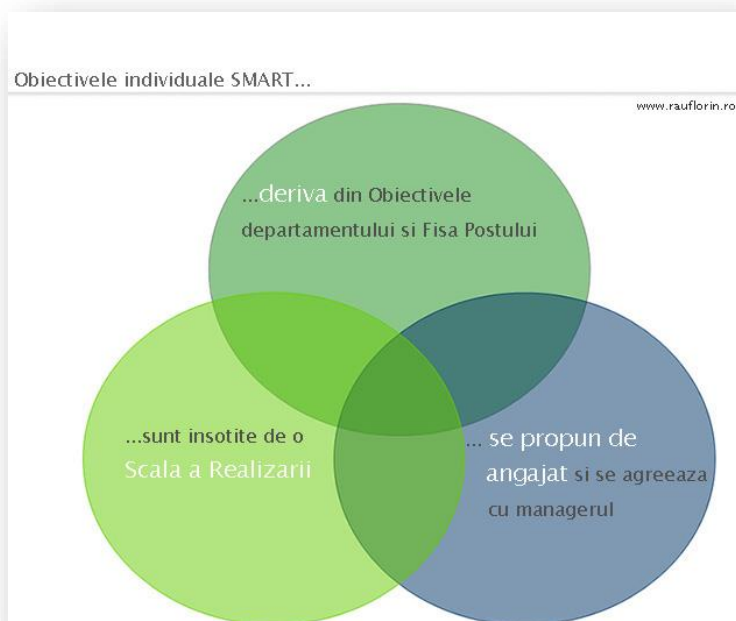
Obiectivele individuale SMART...

www.rauflorin.ro

...deriva din Obiectivele departamentului si Fisa Postului

...sunt insotite de o Scala a Realizarii

... se propun de angajat si se agreeaza cu managerul